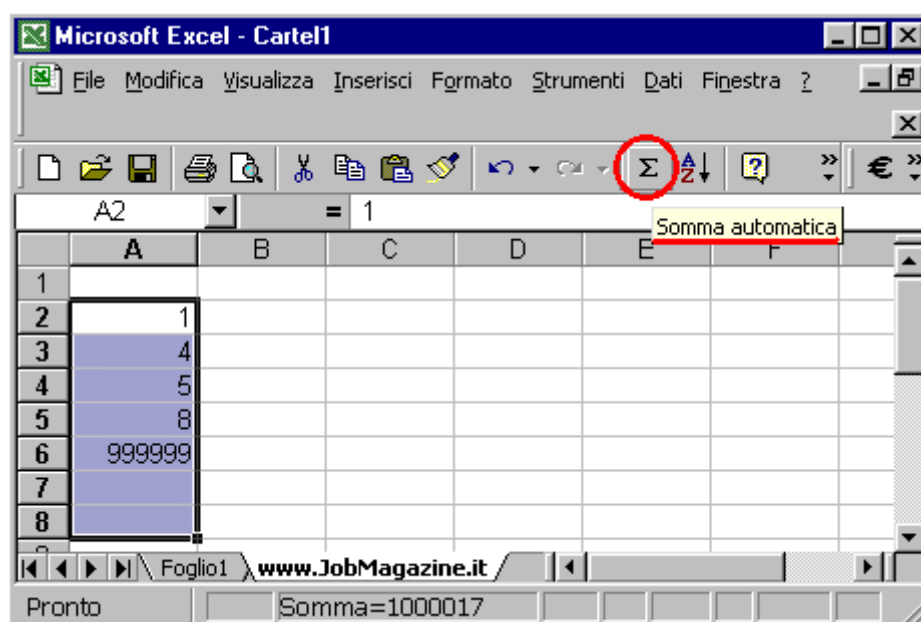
Microsoft Excel - Cartel1

File Modifica Visualizza Inserisci Formato Strumenti Dati Finestra ?

A2 = 1

Somma automatica

| | A | B | C | D | E | F |
|---|---|---|---|---|---|---|
| 1 | | | | | | |
| 2 | 1 | | | | | |
| 3 | 4 | | | | | |
| 4 | 5 | | | | | |
| 5 | 8 | | | | | |
| 6 | 999999 | | | | | |
| 7 | | | | | | |
| 8 | | | | | | |

Foglio1 www.JobMagazine.it

Pronto Somma=1000017